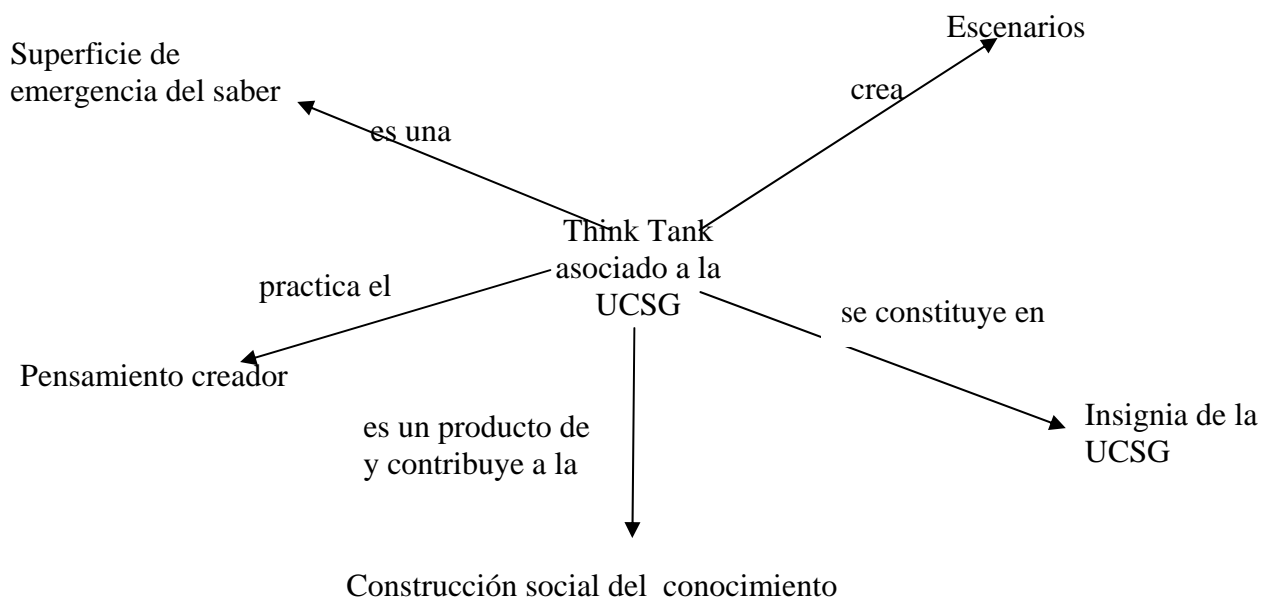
Escenarios

Superficie de emergencia del saber

crea

es una

Think Tank asociado a la UCSG

practica el

se constituye en

Pensamiento creador

es un producto de y contribuye a la

Insignia de la UCSG

Construcción social del conocimiento